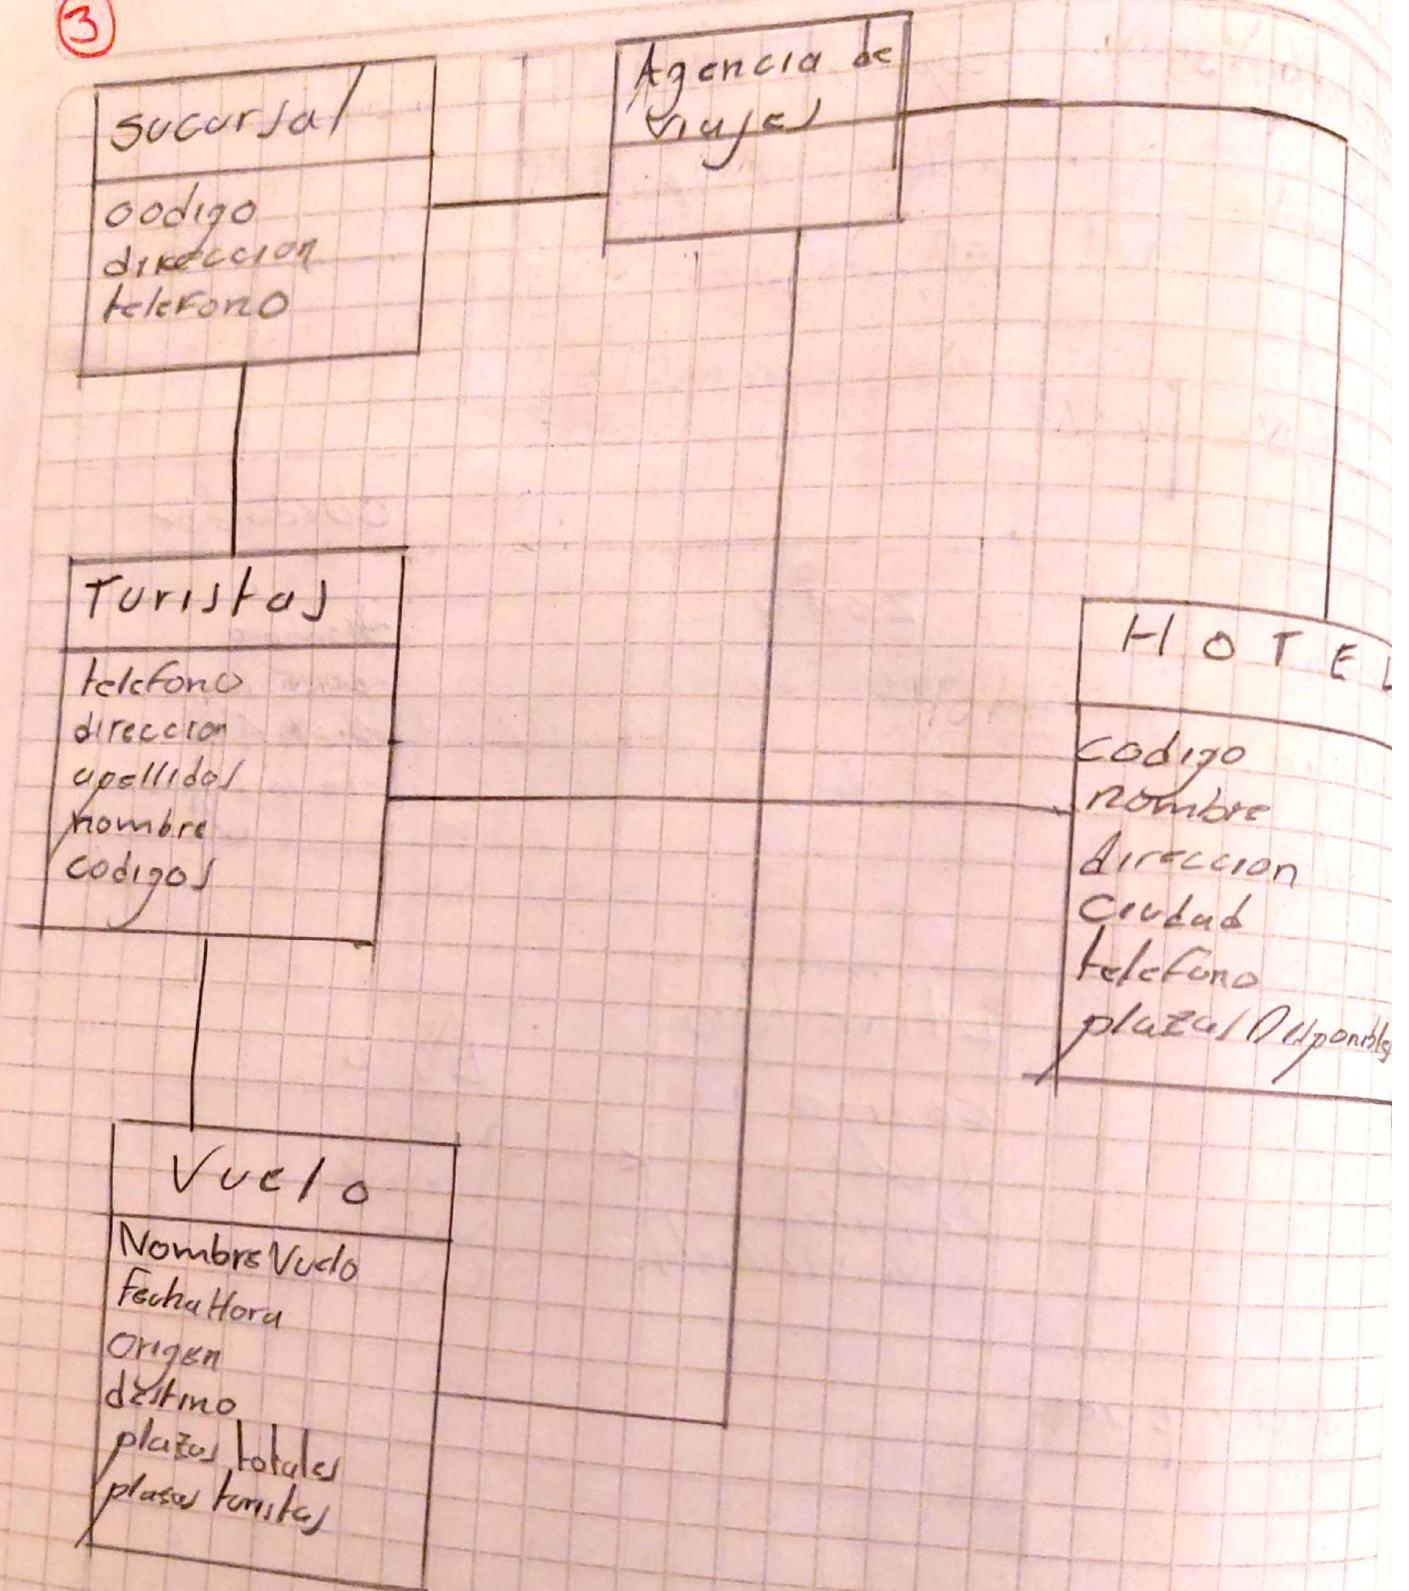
3

Agencia de viajes

sucursal

codigo
direccion
telefono

Turistas

telefono
direccion
apellidos
nombre
codigos

HOTEL

codigo
nombre
direccion
ciudad
telefono
plazas disponibles

Vuelo

NombreVuelo
FechaHora
origen
destino
plazas totales
plazas turistas